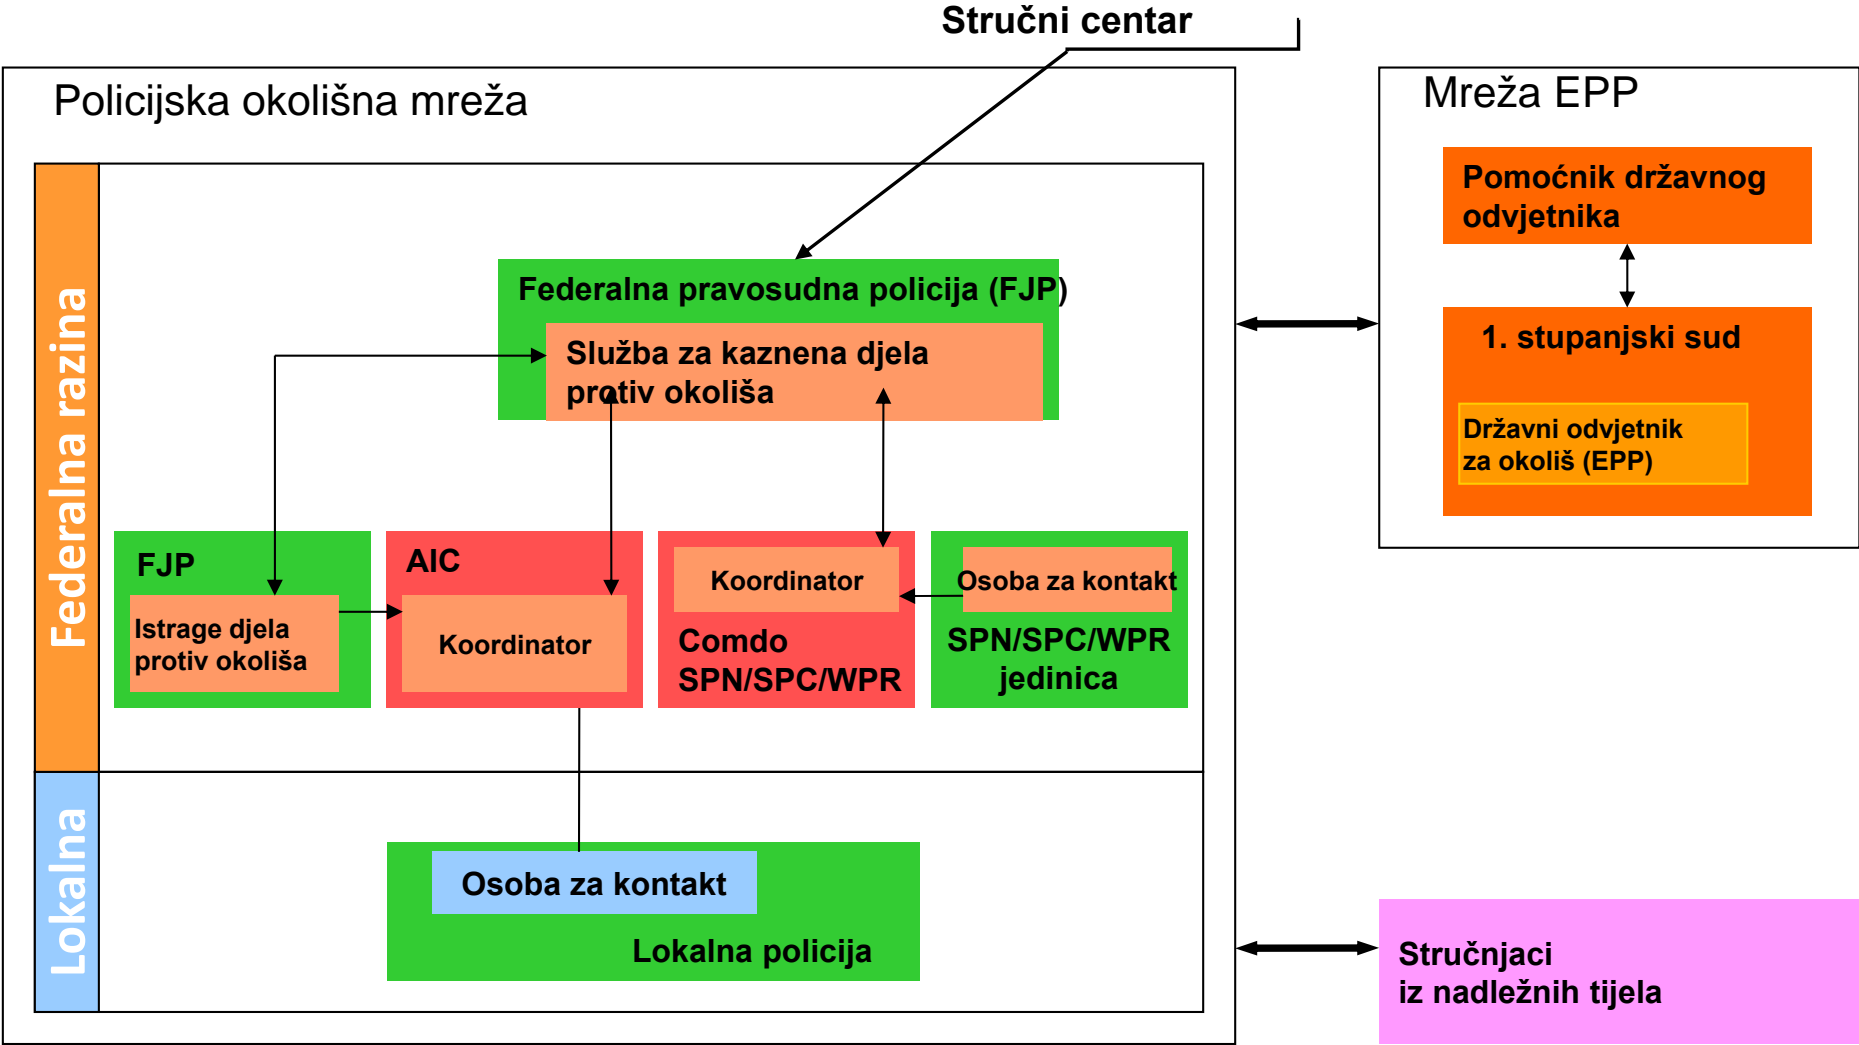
Stručni centar

Policijska okolišna mreža

Federalna razina

Federalna pravosudna policija (FJP)

Služba za kaznena djela protiv okoliša

FJP

Istrage djela protiv okoliša

AIC

Koordinator

Koordinator

Comdo SPN/SPC/WPR

Osoba za kontakt

SPN/SPC/WPR jedinica

Lokalna

Osoba za kontakt

Lokalna policija

Mreža EPP

Pomoćnik državnog odvjetnika

1. stupanjski sud

Državni odvjetnik za okoliš (EPP)

Stručnjaci iz nadležnih tijela